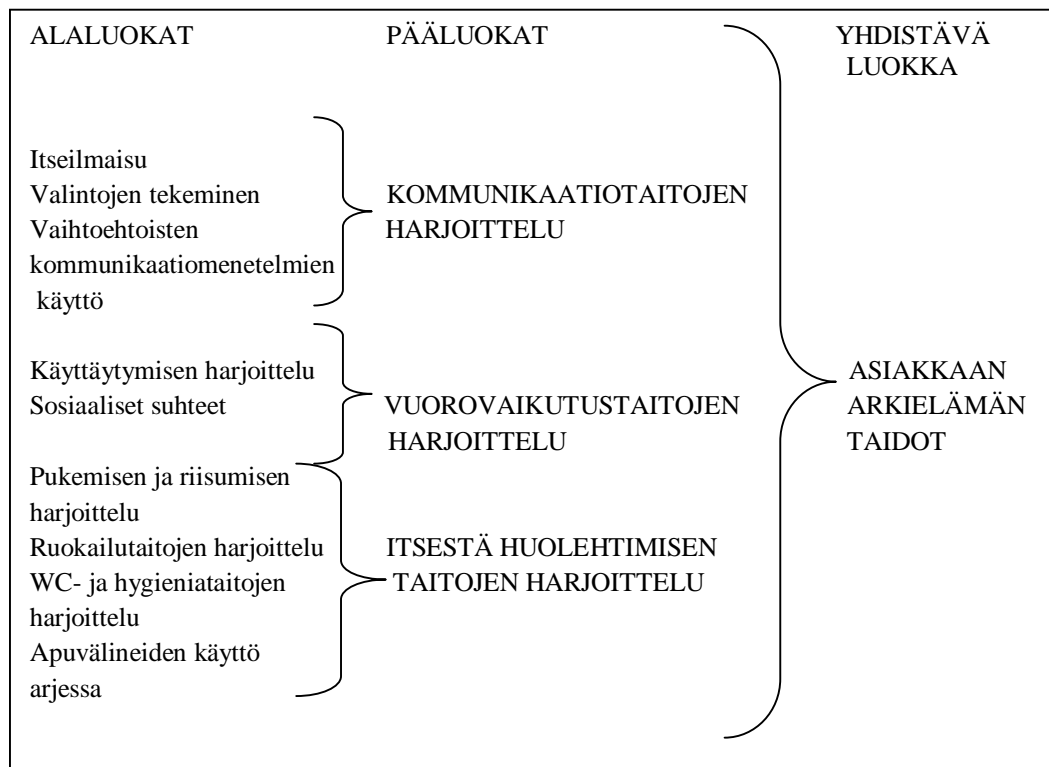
ALALUOKAT

PÄÄLUOKAT

YHDISTÄVÄ LUOKKA

Itseilmaisu
Valintojen tekeminen
Vaihtoehtoisten kommunikaatiomenetelmien käyttö

KOMMUNIKAATIOTAITOJEN HARJOITTELU

Käyttäytymisen harjoittelu
Sosiaaliset suhteet

VUOROVAIKUTUSTAITOJEN HARJOITTELU

Pukemisen ja riisumisen harjoittelu
Ruokailutaitojen harjoittelu
WC- ja hygieniataitojen harjoittelu
Apuvälineiden käyttö arjessa

ITSESTÄ HUOLEHTIMISEN TAITOJEN HARJOITTELU

ASIAKKAAN ARKIELÄMÄN TAIDOT